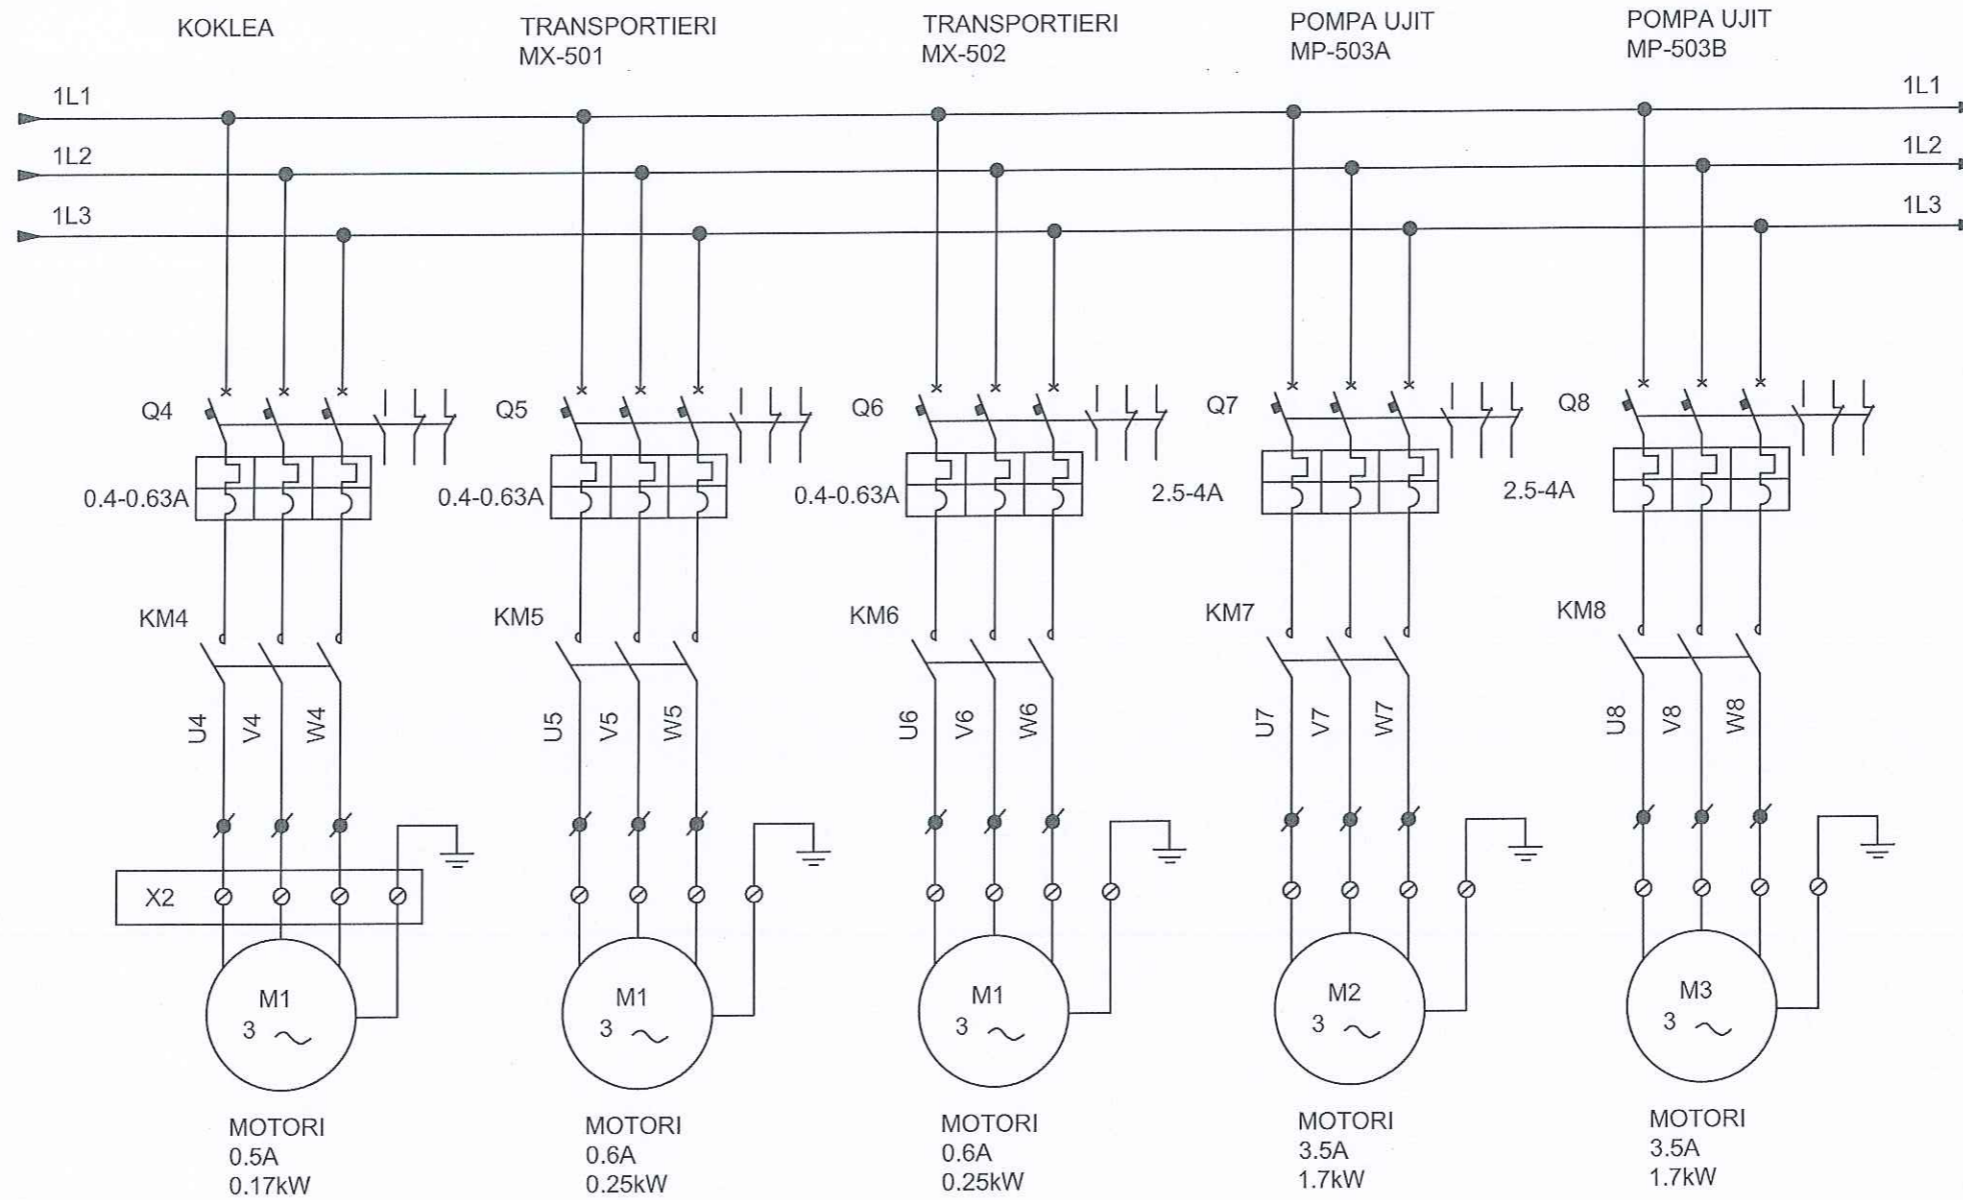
KOKLEA

TRANSPORTIERI
MX-501

TRANSPORTIERI
MX-502

POMPA UJIT
MP-503A

POMPA UJIT
MP-503B

1L1
1L2
1L3

1L1
1L2
1L3

Q4
0.4-0.63A
KM4
U4 V4 W4
X2
M1
3 ~
MOTORI
0.5A
0.17kW

Q5
0.4-0.63A
KM5
U5 V5 W5
M1
3 ~
MOTORI
0.6A
0.25kW

Q6
0.4-0.63A
KM6
U6 V6 W6
M1
3 ~
MOTORI
0.6A
0.25kW

Q7
2.5-4A
KM7
U7 V7 W7
M2
3 ~
MOTORI
3.5A
1.7kW

Q8
2.5-4A
KM8
U8 V8 W8
M3
3 ~
MOTORI
3.5A
1.7kW